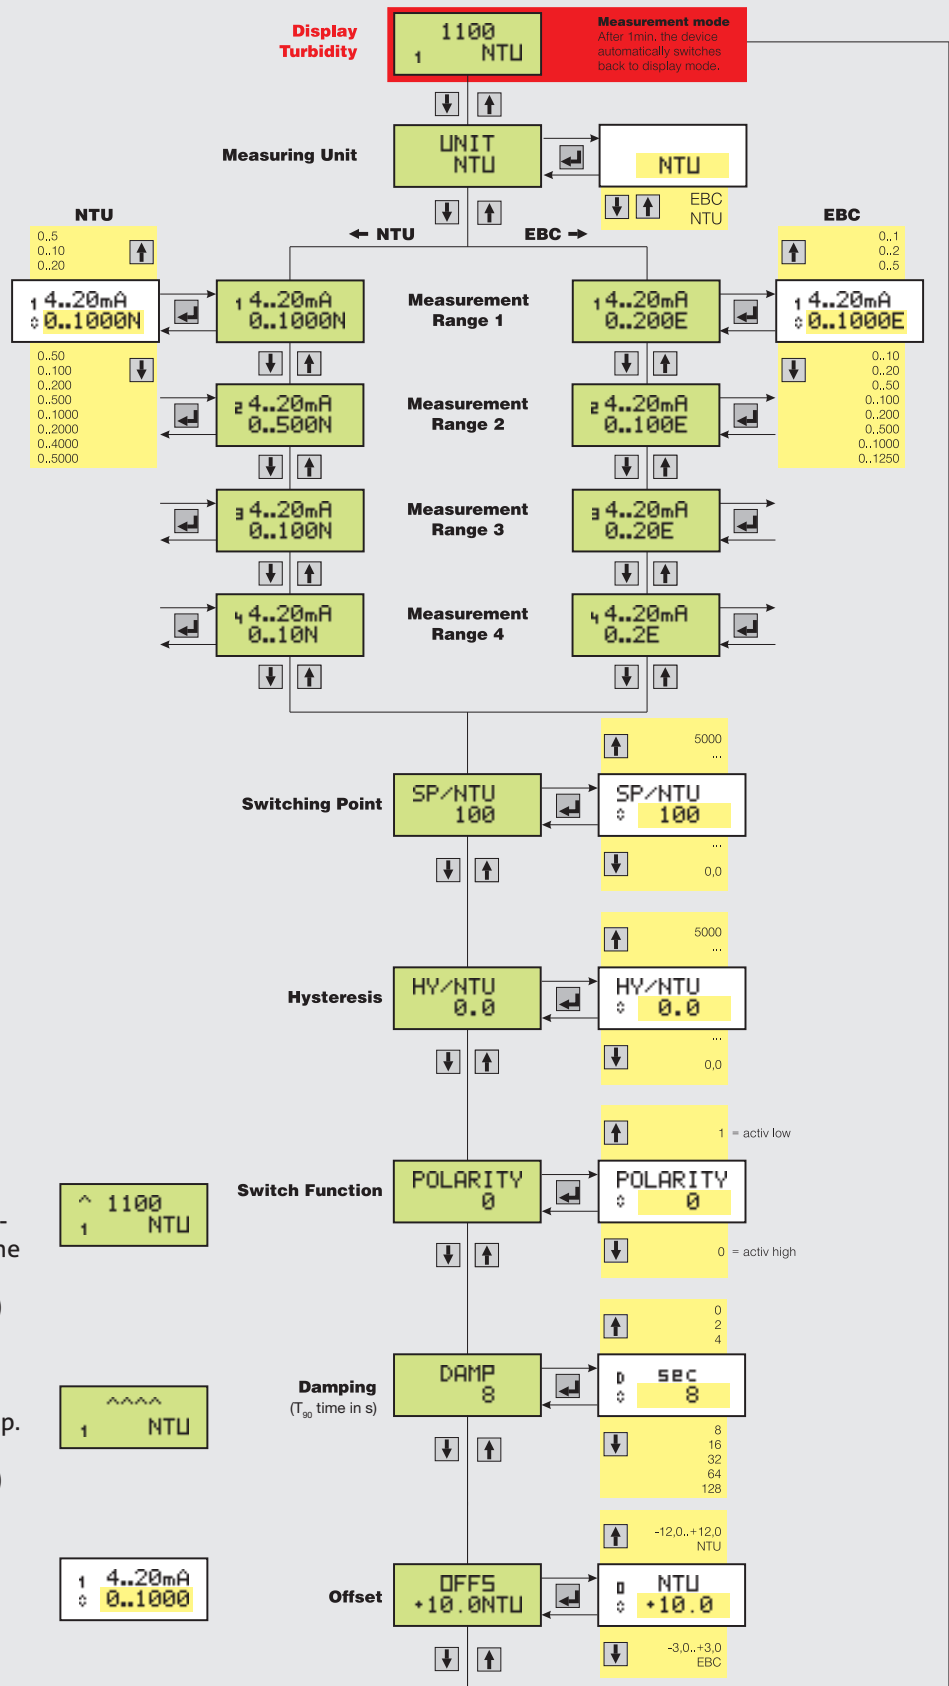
Display Turbidity

1100
1 NTU

Measurement mode
After 1min. the device automatically switches back to display mode.

Measuring Unit

UNIT
NTU

NTU

EBC
NTU

NTU

← NTU

EBC →

EBC

0..5
0..10
0..20

1 4..20mA
0..1000N

0..50
0..100
0..200
0..500
0..1000
0..2000
0..4000
0..5000

1 4..20mA
0..1000N

Measurement Range 1

1 4..20mA
0..200E

1 4..20mA
0..1000E

0..1
0..2
0..5

0..10
0..20
0..50
0..100
0..200
0..500
0..1000
0..1250

2 4..20mA
0..500N

Measurement Range 2

2 4..20mA
0..100E

3 4..20mA
0..100N

Measurement Range 3

3 4..20mA
0..20E

4 4..20mA
0..10N

Measurement Range 4

4 4..20mA
0..2E

5000
...

Switching Point

SP/NTU
100

SP/NTU
100

...
0,0

5000
...

Hysteresis

HY/NTU
0.0

HY/NTU
0.0

...
0,0

1 = activ low

^ 1100
1 NTU

Switch Function

POLARITY
0

POLARITY
0

0 = activ high

0
2
4

^^^^
1 NTU

Damping
($T_{90}$ time in s)

DAMP
8

D sec
8

8
16
32
64
128

-12,0..+12,0
NTU

1 4..20mA
0..1000

Offset

OFFS
+10.0NTU

0 NTU
+10.0

-3,0..+3,0
EBC

ne

p.